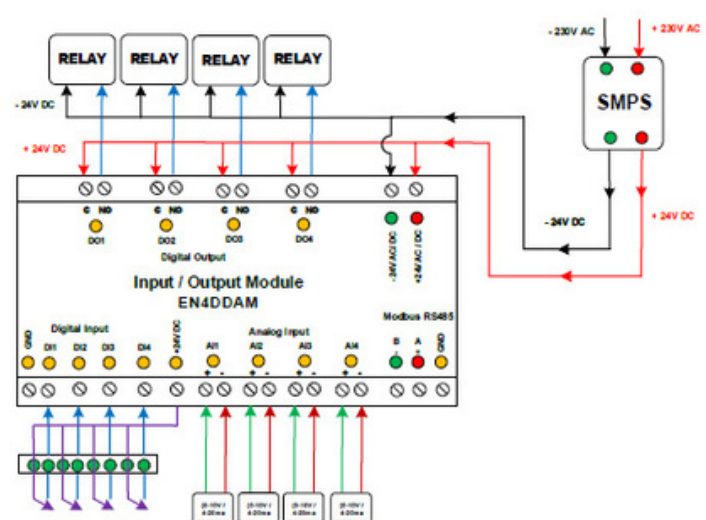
RELAY
RELAY
RELAY
RELAY

- 230V AC
+ 230V AC

SMPS

- 24V DC
+ 24V DC

C NO
DO1
C NO
DO2
C NO
DO3
C NO
DO4

Digital Output

-24V AC/DC
+24V AC/DC

- 24V DC
+ 24V DC

Input / Output Module
EN4DDAM

Modbus RS485

Digital Input
GND
DI1
DI2
DI3
DI4
+24V DC

Analog Input
AI1
+ -
AI2
+ -
AI3
+ -
AI4
+ -

B
-
A
+
GND

[0-10V / 4-20ma]
[0-10V / 4-20ma]
[0-10V / 4-20ma]
[0-10V / 4-20ma]